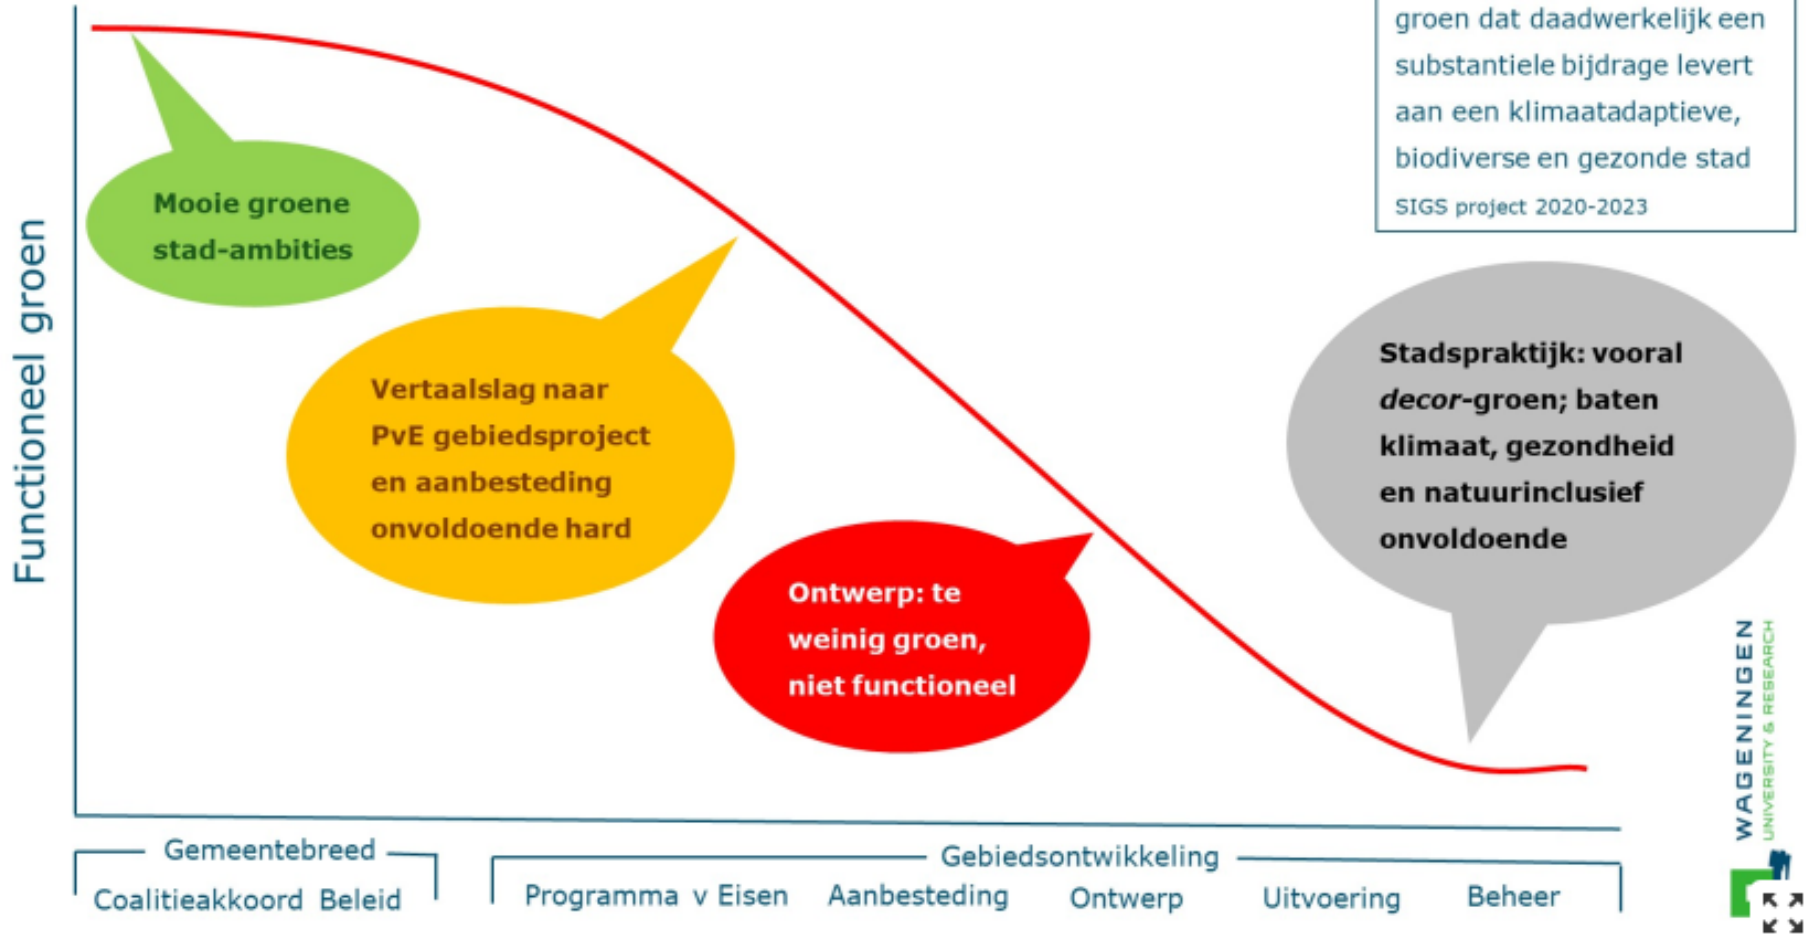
groen dat daadwerkelijk een substantiele bijdrage levert aan een klimaatadaptieve, biodiverse en gezonde stad

SIGS project 2020-2023

Functioneel groen

Mooie groene stad-ambities

Vertaalslag naar PvE gebiedsproject en aanbesteding onvoldoende hard

Ontwerp: te weinig groen, niet functioneel

Stadspraktijk: vooral *decor*-groen; baten klimaat, gezondheid en natuurinclusief onvoldoende

WAGENINGEN UNIVERSITY & RESEARCH

Gemeentebreed

Coalitieakkoord Beleid

Gebiedsontwikkeling

Programma v Eisen Aanbesteding Ontwerp Uitvoering Beheer